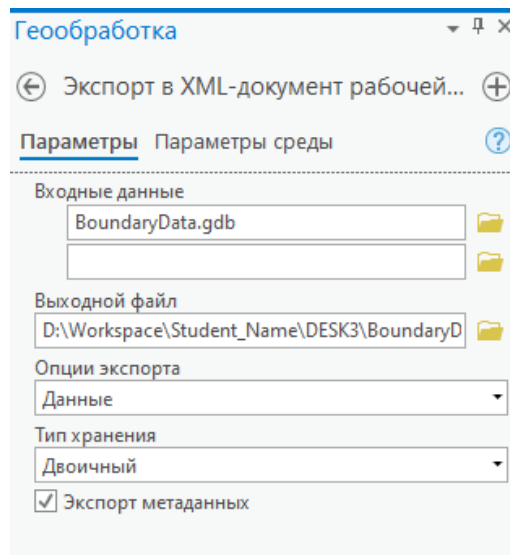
Геообработка

Экспорт в XML-документ рабочей...

Параметры Параметры среды

Входные данные

BoundaryData.gdb

Выходной файл

D:\Workspace\Student_Name\DESK3\BoundaryD

Опции экспорта

Данные

Тип хранения

Двоичный

Экспорт метаданных